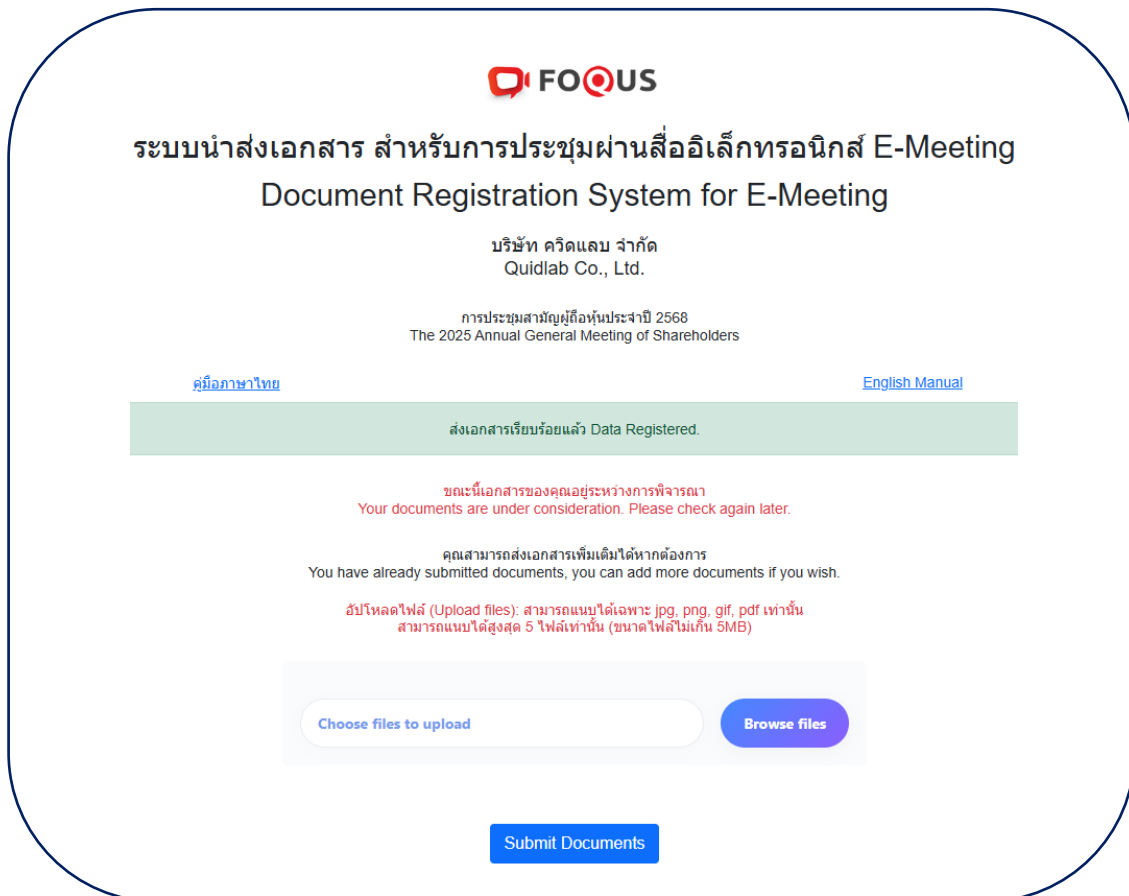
FOQUS

ระบบนำส่งเอกสาร สำหรับการประชุมผ่านสื่ออิเล็กทรอนิกส์ E-Meeting
Document Registration System for E-Meeting

บริษัท ควิดแลบ จำกัด
Quidlab Co., Ltd.

การประชุมสามัญผู้ถือหุ้นประจำปี 2568
The 2025 Annual General Meeting of Shareholders

คู่มือภาษาไทย

English Manual

ส่งเอกสารเรียบร้อยแล้ว Data Registered.

ขณะนี้เอกสารของคุณอยู่ระหว่างการพิจารณา
Your documents are under consideration. Please check again later.

คุณสามารถส่งเอกสารเพิ่มเติมได้หากต้องการ
You have already submitted documents, you can add more documents if you wish.

อัปโหลดไฟล์ (Upload files): สามารถแนบได้เฉพาะ jpg, png, gif, pdf เท่านั้น
สามารถแนบได้สูงสุด 5 ไฟล์เท่านั้น (ขนาดไฟล์ไม่เกิน 5MB)

Choose files to upload

Browse files

Submit Documents